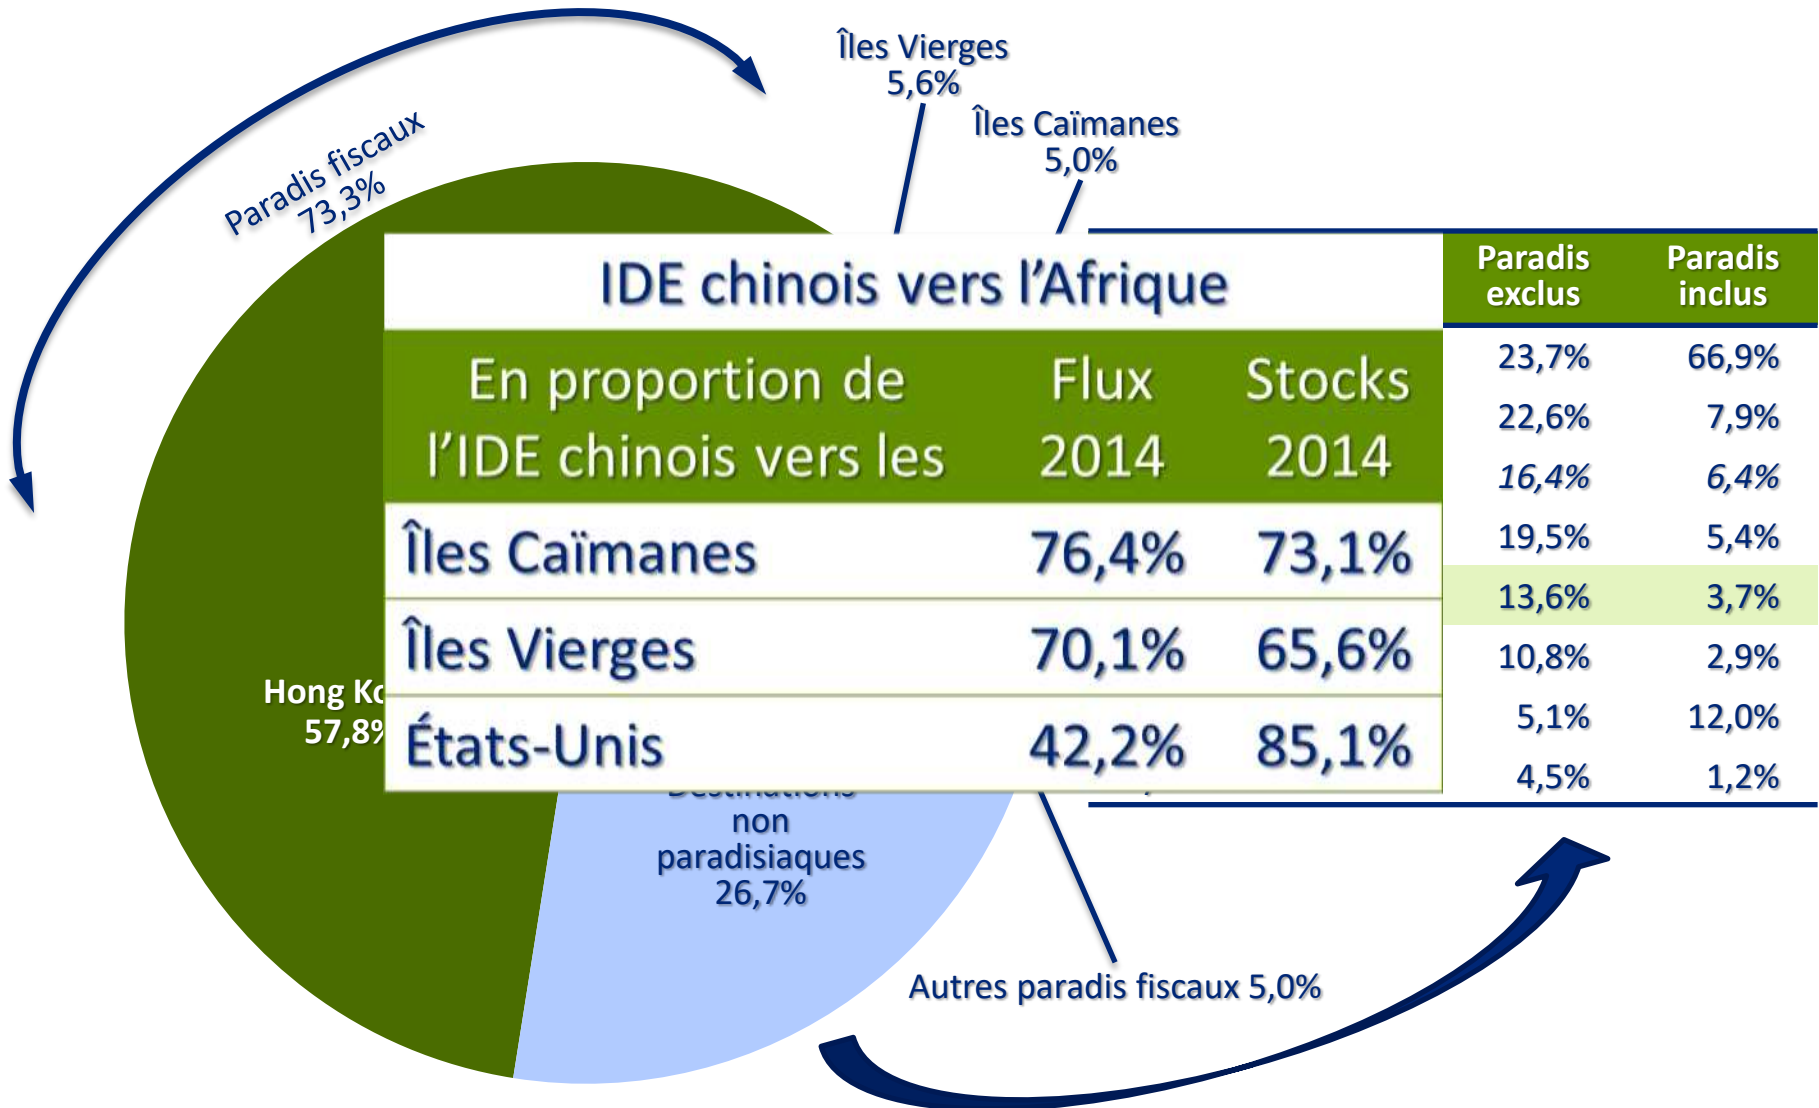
Paradis fiscaux 73,3%

Îles Vierges 5,6%

Îles Caïmanes 5,0%

IDE chinois vers l'Afrique

| En proportion de l'IDE chinois vers les | Flux 2014 | Stocks 2014 |
|---|---|---|
| Îles Caïmanes | 76,4% | 73,1% |
| Îles Vierges | 70,1% | 65,6% |
| États-Unis | 42,2% | 85,1% |

| Paradis exclus | Paradis inclus |
|---|---|
| 23,7% | 66,9% |
| 22,6% | 7,9% |
| *16,4%* | *6,4%* |
| 19,5% | 5,4% |
| 13,6% | 3,7% |
| 10,8% | 2,9% |
| 5,1% | 12,0% |
| 4,5% | 1,2% |

Hong Ko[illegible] 57,8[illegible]

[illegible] non paradisiaques 26,7%

Autres paradis fiscaux 5,0%